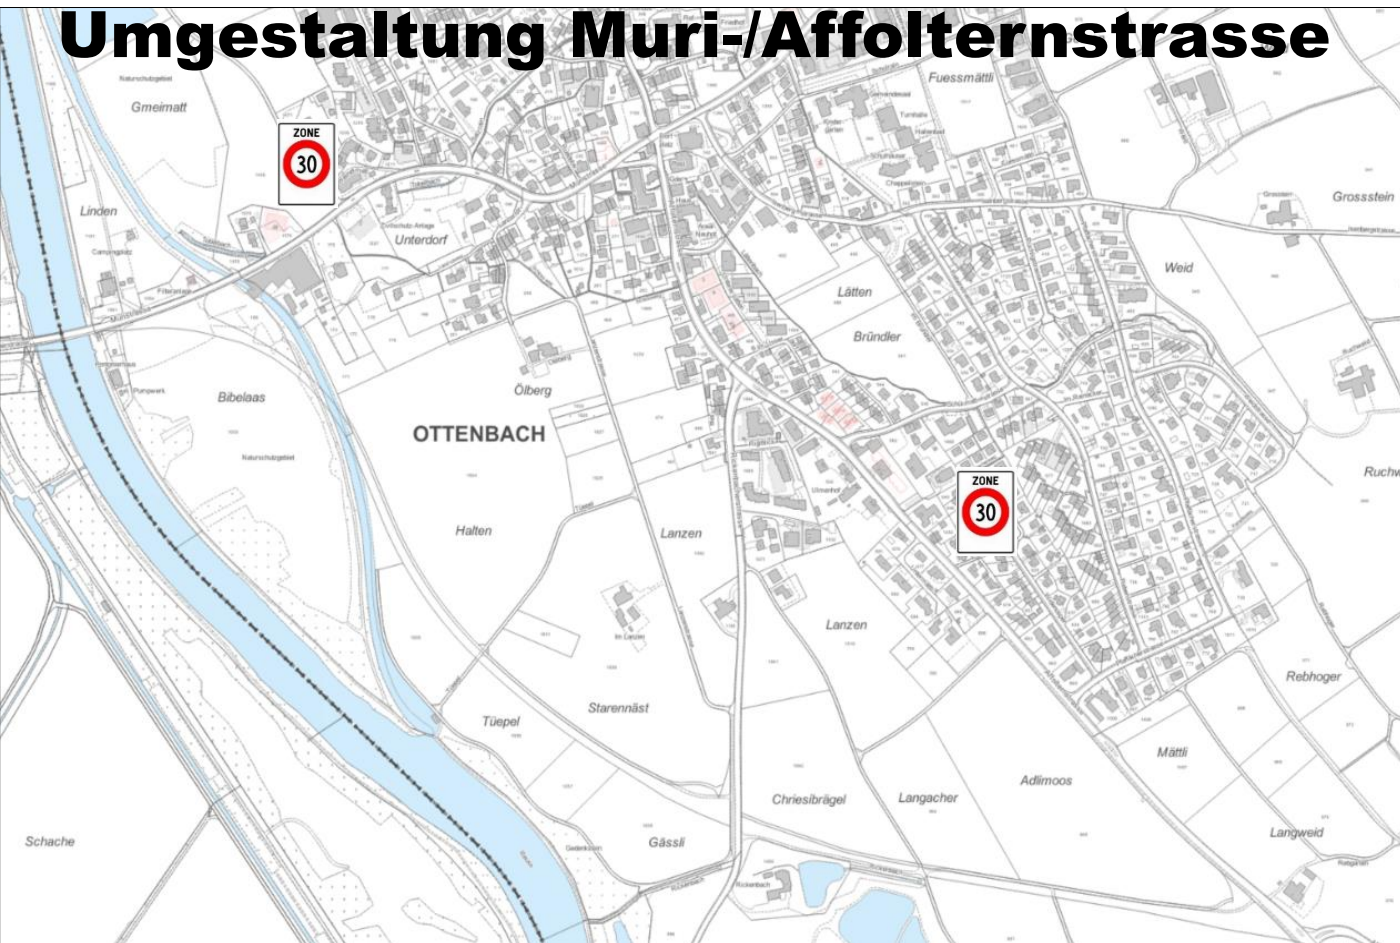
Umgestaltung Muri-/Affolternstrasse

ZONE
30

Gmeimatt

Linden

Unterdorf

Fuessmättli

Grossstein

Weid

Lätten

Bründler

Ölberg

Bibelaas

OTTENBACH

ZONE
30

Ruchw

Halten

Lanzen

Lanzen

Rebhoger

Starennäst

Tüepel

Mättli

Adlimoos

Chriesibrägel

Langacher

Langweid

Schache

Gässli